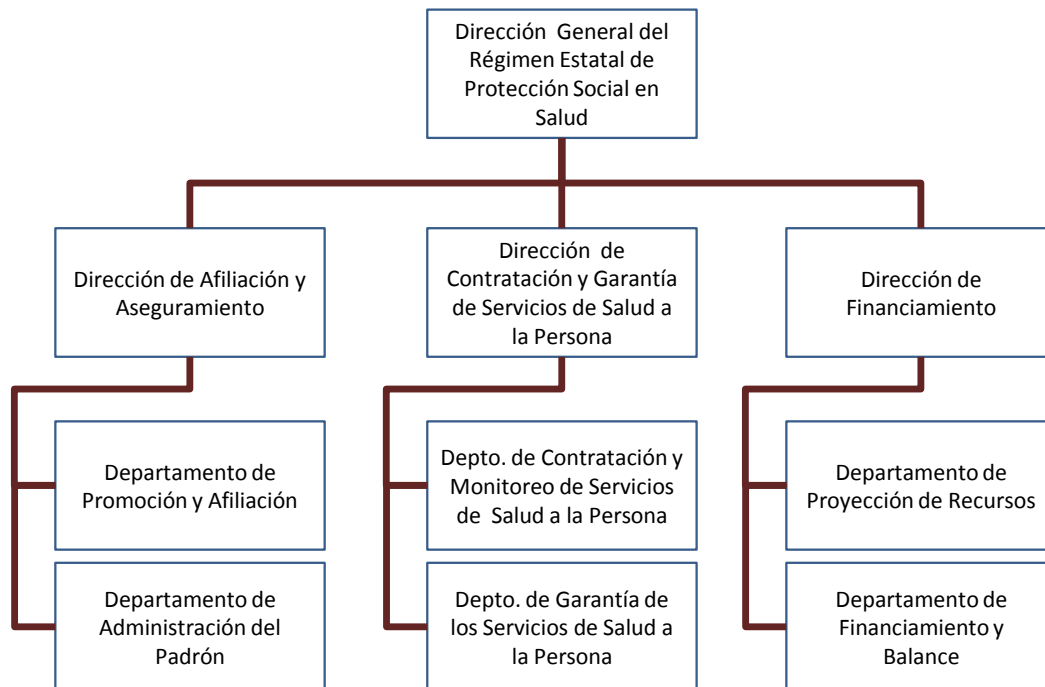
Dirección General del Régimen Estatal de Protección Social en Salud

Dirección de Afiliación y Aseguramiento

Dirección de Contratación y Garantía de Servicios de Salud a la Persona

Dirección de Financiamiento

Departamento de Promoción y Afiliación

Departamento de Administración del Padrón

Depto. de Contratación y Monitoreo de Servicios de Salud a la Persona

Depto. de Garantía de los Servicios de Salud a la Persona

Departamento de Proyección de Recursos

Departamento de Financiamiento y Balance